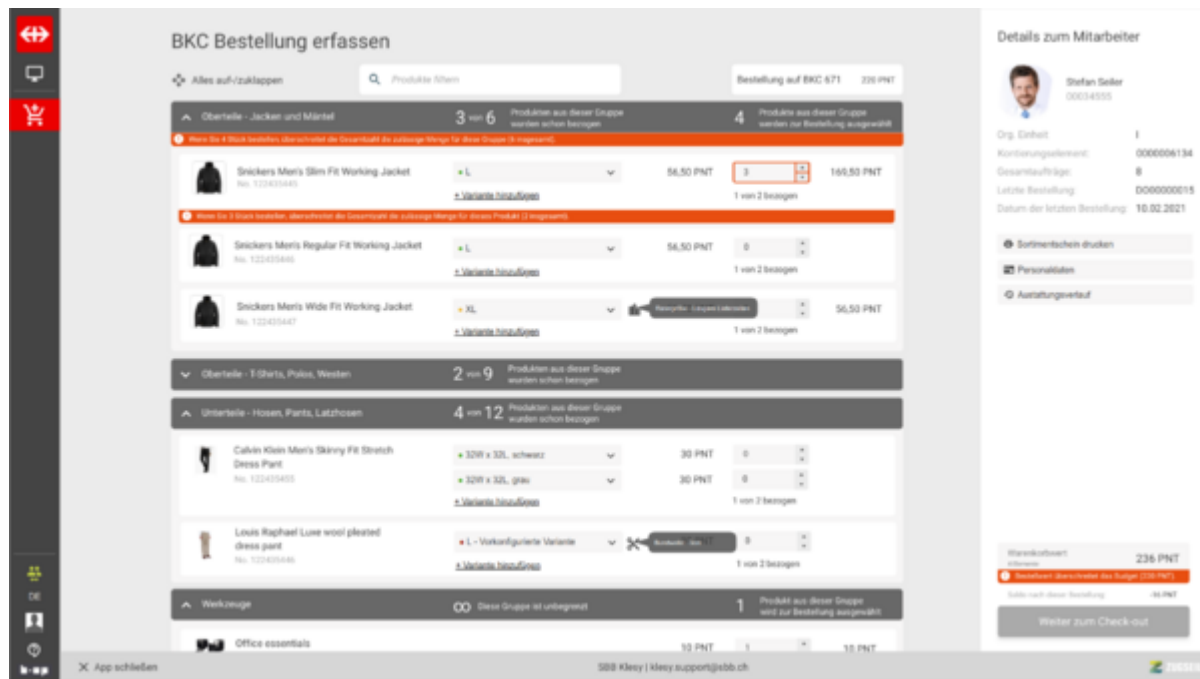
BKC Bestellung erfassen

Alles auf-/zuklappen

Produkte filtern

Bestellung auf BKC 671 220 PNT

Oberteile - Jacken und Mäntel

3 von 6 Produkten aus dieser Gruppe wurden schon bezogen

4 Produkte aus dieser Gruppe wurden zur Bestellung ausgewählt

Wenn Sie 4 Stück bestellen, überschreitet die Gesamtzahl die zulässige Menge für diese Gruppe (6 insgesamt).

Snickers Men's Slim Fit Working Jacket
No. 122435445

L

+ Variante hinzufügen

56,50 PNT

3

1 von 2 bezogen

169,50 PNT

Wenn Sie 3 Stück bestellen, überschreitet die Gesamtzahl die zulässige Menge für dieses Produkt (2 insgesamt).

Snickers Men's Regular Fit Working Jacket
No. 122435446

L

+ Variante hinzufügen

56,50 PNT

0

1 von 2 bezogen

Snickers Men's Wide Fit Working Jacket
No. 122435447

XL

+ Variante hinzufügen

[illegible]

1 von 2 bezogen

56,50 PNT

Oberteile - T-Shirts, Polos, Westen

2 von 9 Produkten aus dieser Gruppe wurden schon bezogen

Unterteile - Hosen, Pants, Latzhosen

4 von 12 Produkten aus dieser Gruppe wurden schon bezogen

Calvin Klein Men's Skinny Fit Stretch Dress Pant
No. 122435455

32W x 32L, schwarz

32W x 32L, grau

+ Variante hinzufügen

30 PNT

30 PNT

0

0

1 von 2 bezogen

Louis Raphael Luxe wool pleated dress pant
No. 122435456

L - Vorkonfigurierte Variante

+ Variante hinzufügen

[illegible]

0

1 von 2 bezogen

Werkzeuge

∞ Diese Gruppe ist unbegrenzt

1 Produkt aus dieser Gruppe wird zur Bestellung ausgewählt

Office essentials

10 PNT

1

10 PNT

Details zum Mitarbeiter

Stefan Seiler
00034555

Org. Einheit: I
Kontierungselement: 0000006134
Gesamtaufträge: 8
Letzte Bestellung: DO00000015
Datum der letzten Bestellung: 10.02.2021

Sortimentschein drucken

Personaldaten

Ausstattungsverlauf

Warenkorbwert 236 PNT

Bestellwert überschreitet das Budget (220 PNT)

Saldo nach dieser Bestellung -16 PNT

Weiter zum Check-out

DE

App schließen

SBB Klesy | klesy.support@sbb.ch